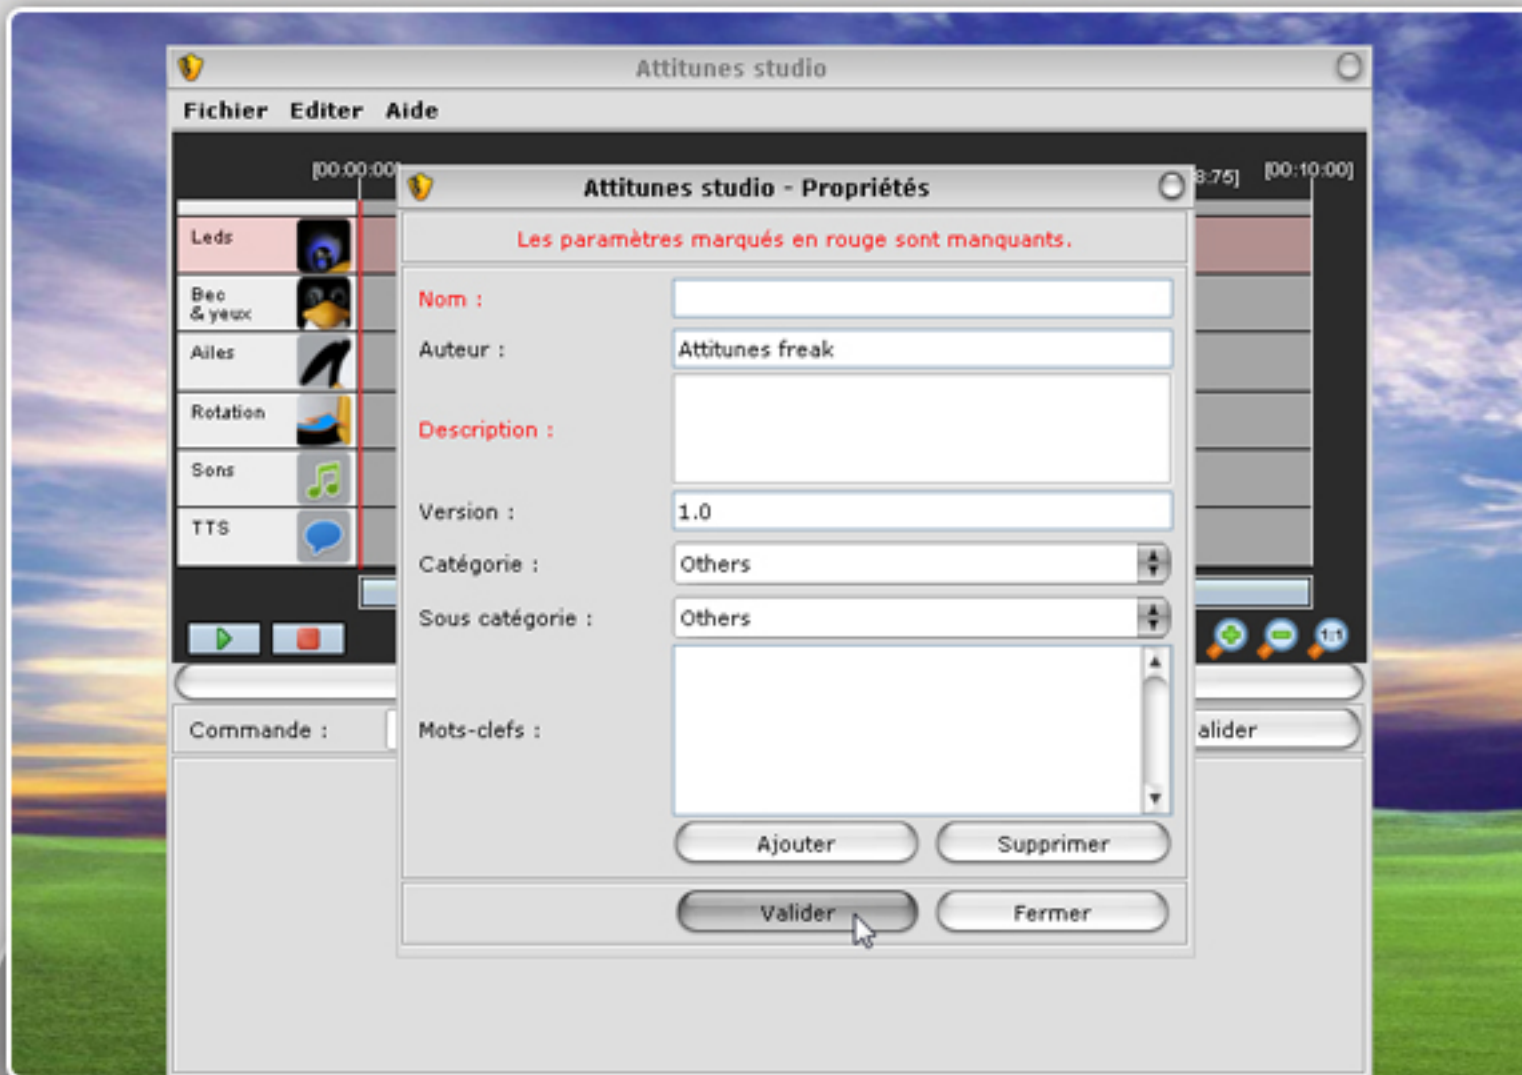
Attitunes studio

Fichier Editer Aide

[00:00:00] 8:75] [00:10:00]

Leds

Bec & yeux

Ailes

Rotation

Sons

TTS

Commande :

alider

Attitunes studio - Propriétés

Les paramètres marqués en rouge sont manquants.

Nom :

Auteur : Attitunes freak

Description :

Version : 1.0

Catégorie : Others

Sous catégorie : Others

Mots-clefs :

Ajouter Supprimer

Valider Fermer

1:1